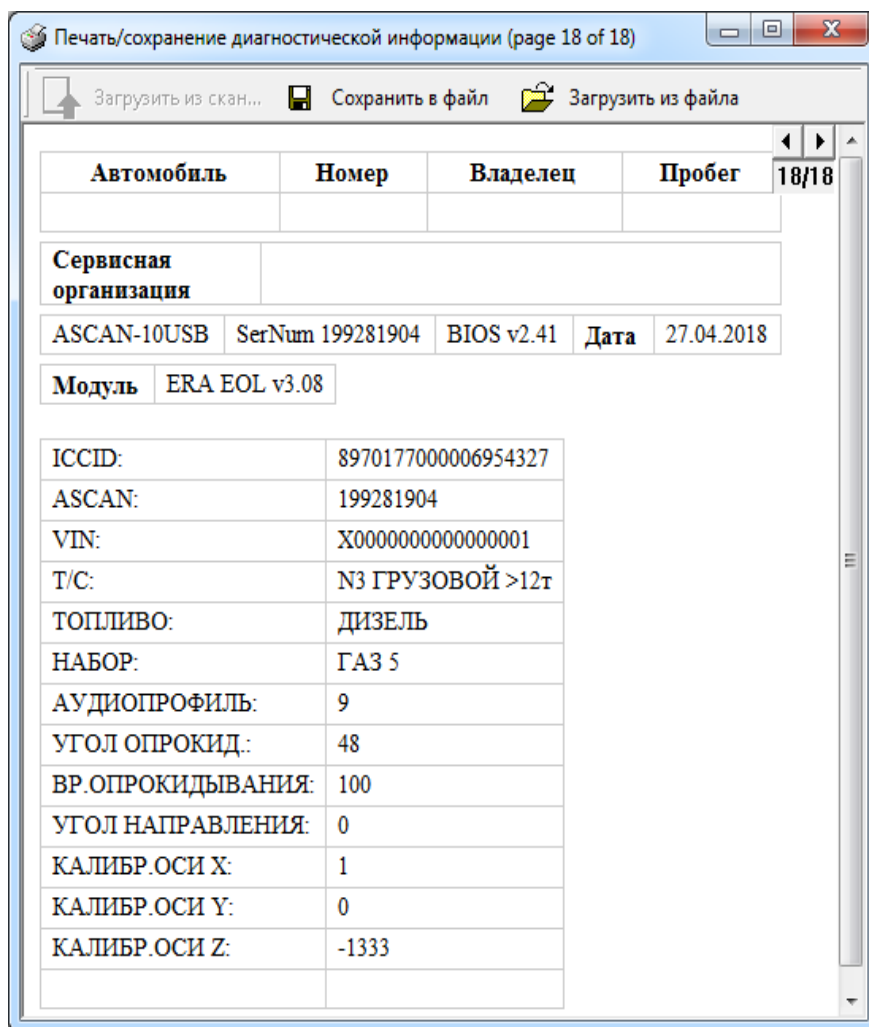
Печать/сохранение диагностической информации (page 18 of 18)

Загрузить из скан... Сохранить в файл Загрузить из файла

18/18

| Автомобиль | Номер | Владелец | Пробег |
|---|---|---|---|
| | | | |

| Сервисная организация | |
|---|---|

| ASCAN-10USB | SerNum 199281904 | BIOS v2.41 | Дата | 27.04.2018 |
|---|---|---|---|---|

| Модуль | ERA EOL v3.08 |
|---|---|

| ICCID: | 8970177000006954327 |
|---|---|
| ASCAN: | 199281904 |
| VIN: | X0000000000000001 |
| T/C: | N3 ГРУЗОВОЙ >12т |
| ТОПЛИВО: | ДИЗЕЛЬ |
| НАБОР: | ГАЗ 5 |
| АУДИОПРОФИЛЬ: | 9 |
| УГОЛ ОПРОКИД.: | 48 |
| ВР.ОПРОКИДЫВАНИЯ: | 100 |
| УГОЛ НАПРАВЛЕНИЯ: | 0 |
| КАЛИБР.ОСИ X: | 1 |
| КАЛИБР.ОСИ Y: | 0 |
| КАЛИБР.ОСИ Z: | -1333 |
| | |